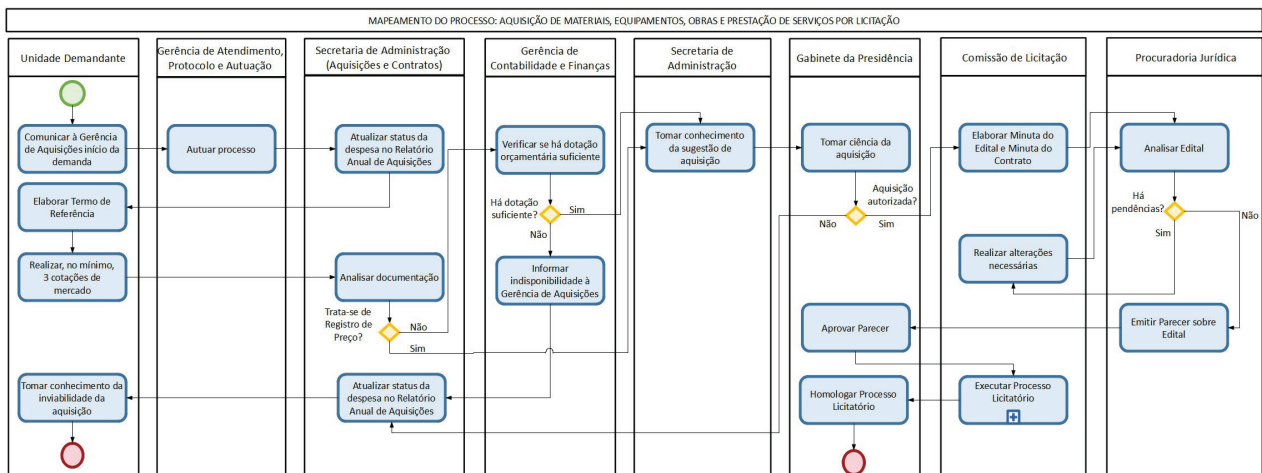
MAPEAMENTO DO PROCESSO: AQUISIÇÃO DE MATERIAIS, EQUIPAMENTOS, OBRAS E PRESTAÇÃO DE SERVIÇOS POR LICITAÇÃO

Unidade Demandante

Comunicar à Gerência de Aquisições início da demanda

Elaborar Termo de Referência

Realizar, no mínimo, 3 cotações de mercado

Tomar conhecimento da inviabilidade da aquisição

Gerência de Atendimento, Protocolo e Autuação

Autuar processo

Secretaria de Administração (Aquisições e Contratos)

Atualizar status da despesa no Relatório Anual de Aquisições

Analisar documentação

Trata-se de Registro de Preço?

Não

Sim

Atualizar status da despesa no Relatório Anual de Aquisições

Gerência de Contabilidade e Finanças

Verificar se há dotação orçamentária suficiente

Há dotação suficiente?

Sim

Não

Informar indisponibilidade à Gerência de Aquisições

Secretaria de Administração

Tomar conhecimento da sugestão de aquisição

Gabinete da Presidência

Tomar ciência da aquisição

Aquisição autorizada?

Não

Sim

Aprovar Parecer

Homologar Processo Licitatório

Comissão de Licitação

Elaborar Minuta do Edital e Minuta do Contrato

Realizar alterações necessárias

Executar Processo Licitatório

Procuradoria Jurídica

Analisar Edital

Há pendências?

Não

Sim

Emitir Parecer sobre Edital